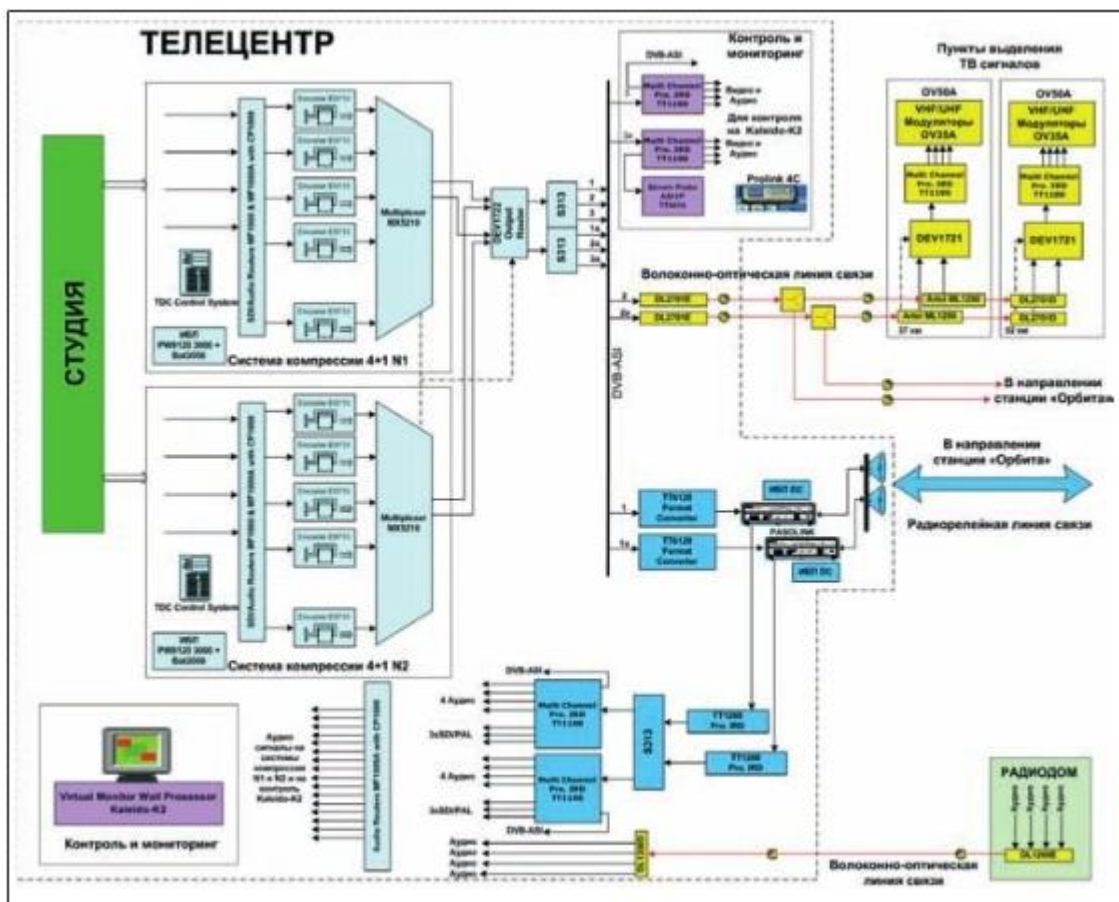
ТЕЛЕЦЕНТР

СТУДИЯ

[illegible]

Encoder EN7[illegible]

Multiplexer MX5210

TDC Control System

ИБП PW9120 3000 + Bat2000

Система компрессии 4+1 N1

Система компрессии 4+1 N2

DEV1722 Output Router

S313

S313

1
2
3
1a
2a
3a

DVB-ASI

Контроль и мониторинг

DVB-ASI

Multi Channel Pro. IRD TT1260

Видео и Аудио

Для контроля на Kaleido-K2

Multi Channel Pro. IRD TT1260

Видео и Аудио

Stream Probe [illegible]

Prolink 4C

Пункты выделения ТВ сигналов

OV50A

VHF/UHF Модуляторы OV35A

Multi Channel Pro. IRD TT1260

DEV1721

OV50A

VHF/UHF Модуляторы OV35A

Multi Channel Pro. IRD TT1260

DEV1721

Волоконно-оптическая линия связи

DL2701E

DL2701E

Artel ML1200

Artel ML1200

DL2701D

DL2701D

37 км

60 км

В направлении станции «Орбита»

В направлении станции «Орбита»

TT6120 Format Converter

TT6120 Format Converter

ИБП DC

ИБП DC

PASOLINK

Радиорелейная линия связи

Аудио сигналы на системы компрессии N1 и N2 и на контроль Kaleido-K2

Audio Routers MP1000A with CP1000

DVB-ASI

4 Аудио

3xSD/PAL

Multi Channel Pro. IRD TT1260

4 Аудио

3xSD/PAL

Multi Channel Pro. IRD TT1260

DVB-ASI

S313

TT1260 Pro. IRD

TT1260 Pro. IRD

Virtual Monitor Wall Processor Kaleido-K2

Контроль и мониторинг

Аудио
Аудио
Аудио
Аудио

DL1200D

Волоконно-оптическая линия связи

РАДИОДОМ

Аудио Аудио Аудио Аудио

DL1200E